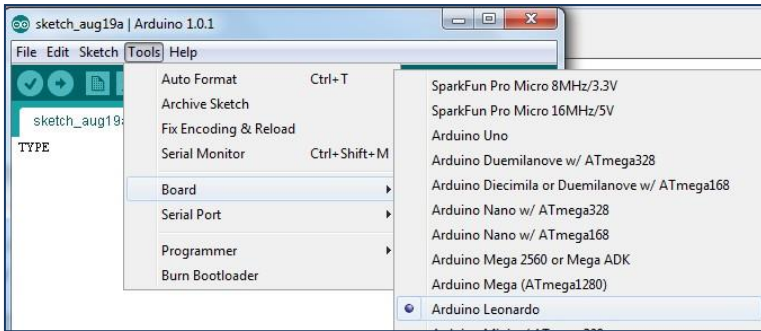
sketch_aug19a | Arduino 1.0.1

File Edit Sketch Tools Help

sketch_aug19a

TYPE

Auto Format Ctrl+T
Archive Sketch
Fix Encoding & Reload
Serial Monitor Ctrl+Shift+M

Board
Serial Port

Programmer
Burn Bootloader

SparkFun Pro Micro 8MHz/3.3V
SparkFun Pro Micro 16MHz/5V
Arduino Uno
Arduino Duemilanove w/ ATmega328
Arduino Diecimila or Duemilanove w/ ATmega168
Arduino Nano w/ ATmega328
Arduino Nano w/ ATmega168
Arduino Mega 2560 or Mega ADK
Arduino Mega (ATmega1280)
Arduino Leonardo
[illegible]